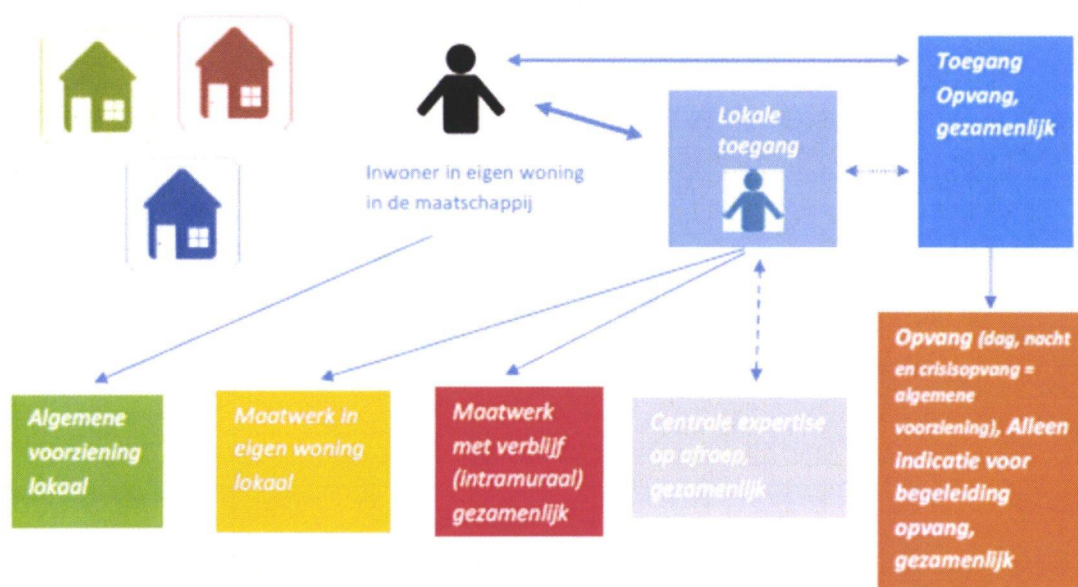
Inwoner in eigen woning in de maatschappij

Lokale toegang

Toegang Opvang, gezamenlijk

Algemene voorziening lokaal

Maatwerk in eigen woning lokaal

Maatwerk met verblijf (intramuraal) gezamenlijk

Centrale expertise op afroep, gezamenlijk

Opvang (dag, nacht en crisisopvang = algemene voorziening), Alleen indicatie voor begeleiding opvang, gezamenlijk